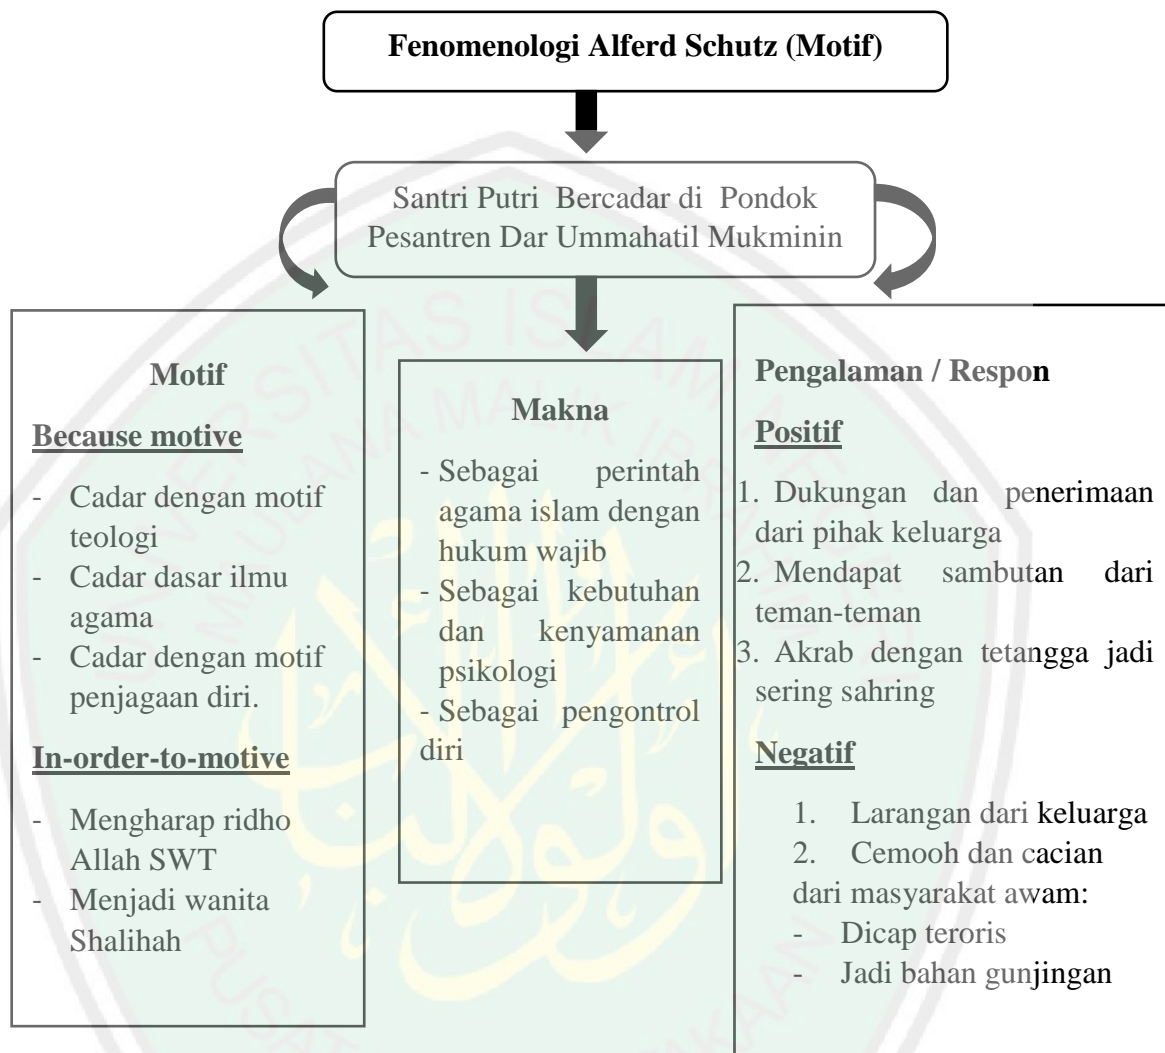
Fenomenologi Alferd Schutz (Motif)

Santri Putri Bercadar di Pondok Pesantren Dar Ummahatil Mukminin

Motif

Because motive

- Cadar dengan motif teologi
- Cadar dasar ilmu agama
- Cadar dengan motif penjagaan diri.

In-order-to-motive

- Mengharap ridho Allah SWT
- Menjadi wanita Shalihah

Makna

- Sebagai perintah agama islam dengan hukum wajib
- Sebagai kebutuhan dan kenyamanan psikologi
- Sebagai pengontrol diri

Pengalaman / Respon

Positif

1. Dukungan dan penerimaan dari pihak keluarga
2. Mendapat sambutan dari teman-teman
3. Akrab dengan tetangga jadi sering sahring

Negatif

1. Larangan dari keluarga
2. Cemooh dan cacian dari masyarakat awam:
- Dicap teroris
- Jadi bahan gunjingan